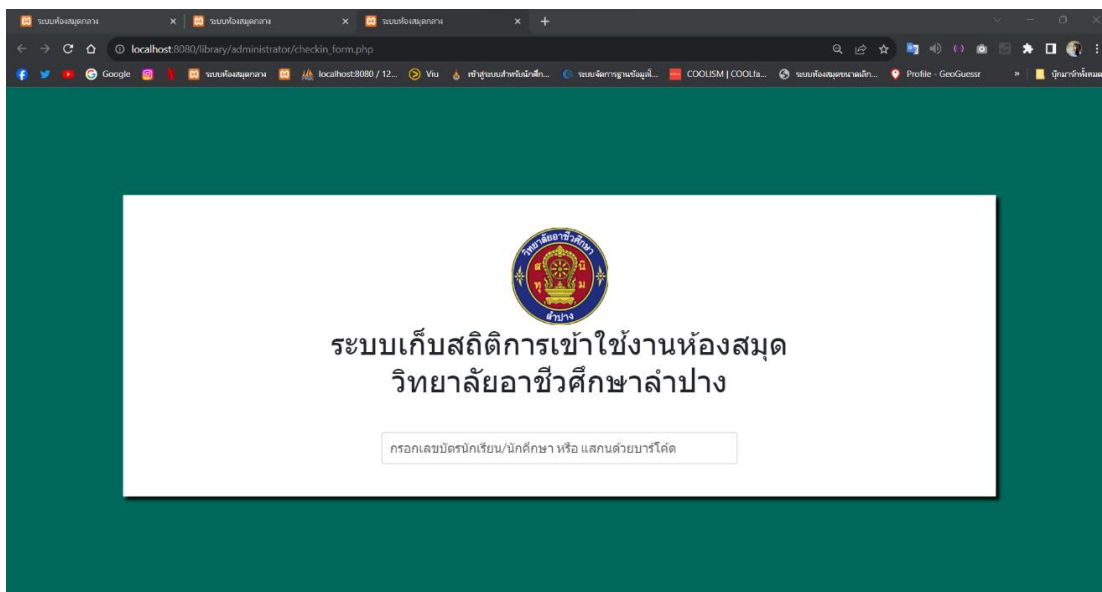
ระบบห้องสมุดกลาง ×
ระบบห้องสมุดกลาง ×
ระบบห้องสมุดกลาง ×
+

localhost:8080/library/administrator/checkin_form.php

Google
ระบบห้องสมุดกลาง
localhost:8080 / 12...
Viu
เข้าสู่ระบบสำหรับนักศึก...
ระบบจัดการฐานข้อมูลไ...
COOLISM | COOLfa...
ระบบห้องสมุดขนาดเล็ก...
Profile - GeoGuessr
บุ๊กมาร์กอื่นๆ

วิทยาลัยอาชีวศึกษา
ลำปาง

ระบบเก็บสถิติการเข้าใช้งานห้องสมุด
วิทยาลัยอาชีวศึกษาลำปาง

กรอกเลขบัตรนักเรียน/นักศึกษา หรือ แสกนด้วยบาร์โค้ด